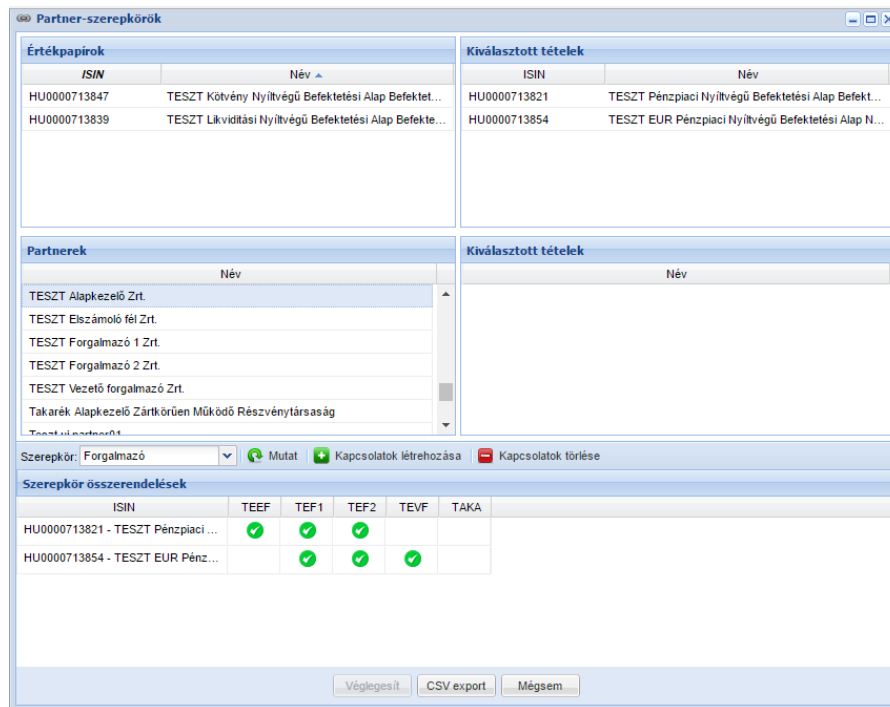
Partner-szerepkörök

Értékpapírok

| ISIN | Név |
|---|---|
| HU0000713847 | TESZT Kötvény Nyíltvégű Befektetési Alap Befektet... |
| HU0000713839 | TESZT Likviditási Nyíltvégű Befektetési Alap Befekte... |

Kiválasztott tételek

| ISIN | Név |
|---|---|
| HU0000713821 | TESZT Pénzpiaci Nyíltvégű Befektetési Alap Befekt... |
| HU0000713854 | TESZT EUR Pénzpiaci Nyíltvégű Befektetési Alap N... |

Partnerek

| Név |
|---|
| TESZT Alapkezelő Zrt. |
| TESZT Elszámoló fél Zrt. |
| TESZT Forgalmazó 1 Zrt. |
| TESZT Forgalmazó 2 Zrt. |
| TESZT Vezető forgalmazó Zrt. |
| Takarék Alapkezelő Zártkörűen Működő Részvénytársaság |
| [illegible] |

Kiválasztott tételek

| Név |
|---|

Szerepkör: Forgalmazó  Mutat  Kapcsolatok létrehozása  Kapcsolatok törlése

Szerepkör összerendelések

| ISIN | TEEF | TEF1 | TEF2 | TEVF | TAKA |
|---|---|---|---|---|---|
| HU0000713821 - TESZT Pénzpiaci ... | ✔ | ✔ | ✔ | | |
| HU0000713854 - TESZT EUR Pénz... | | ✔ | ✔ | ✔ | |

Véglegesít  CSV export  Mégsem